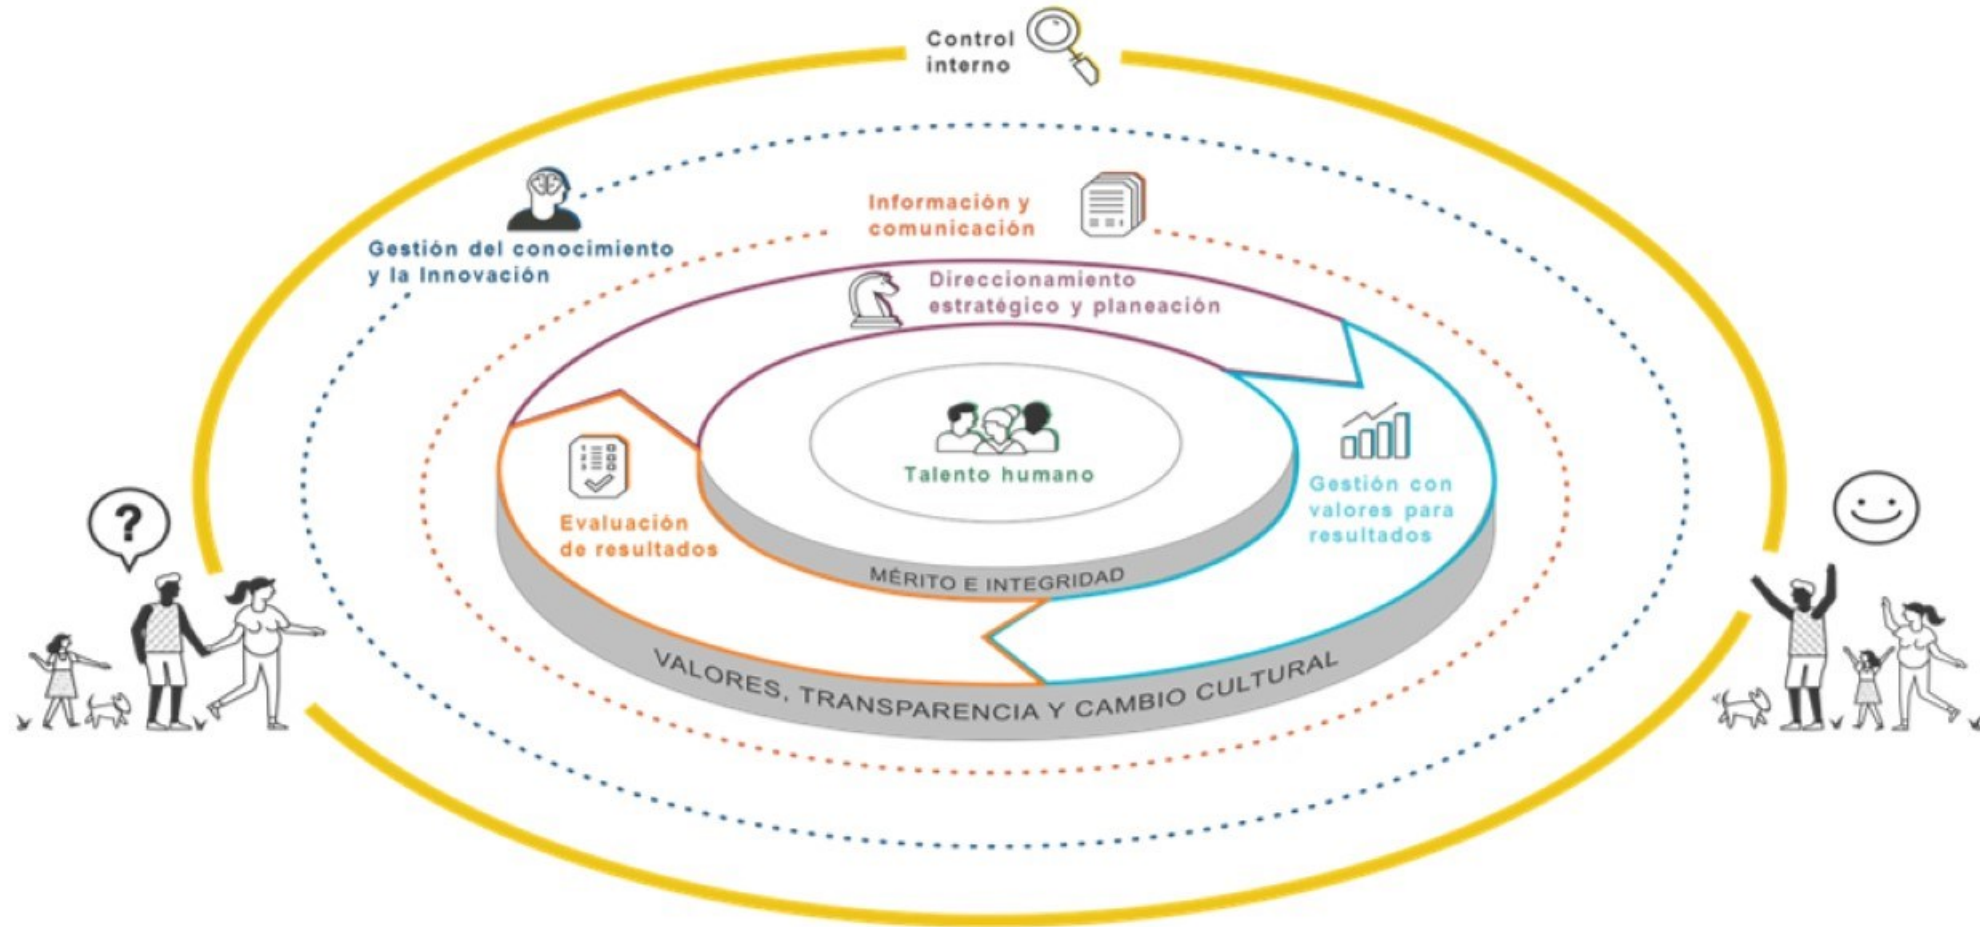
Control interno

Gestión del conocimiento y la Innovación

Información y comunicación

Direccionamiento estratégico y planeación

Talento humano

Gestión con valores para resultados

Evaluación de resultados

MÉRITO E INTEGRIDAD

VALORES, TRANSPARENCIA Y CAMBIO CULTURAL

?